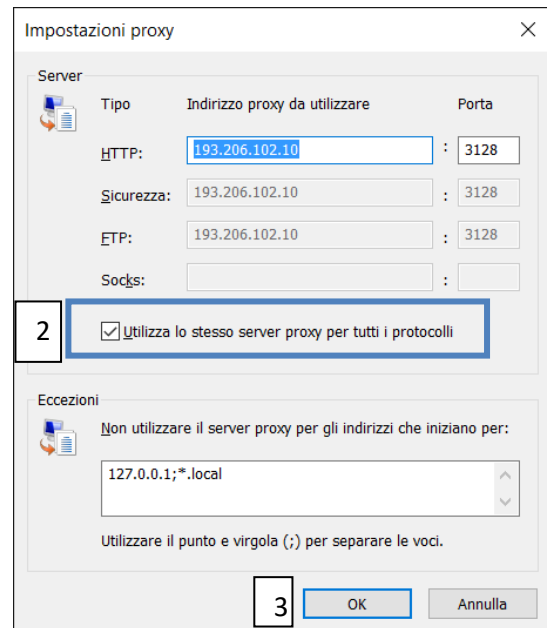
Impostazioni proxy

Server

Tipo | Indirizzo proxy da utilizzare | Porta

HTTP: 193.206.102.10 : 3128

Sicurezza: 193.206.102.10 : 3128

FTP: 193.206.102.10 : 3128

Socks: :

2

Utilizza lo stesso server proxy per tutti i protocolli

Eccezioni

Non utilizzare il server proxy per gli indirizzi che iniziano per:

127.0.0.1;*.local

Utilizzare il punto e virgola (;) per separare le voci.

3

OK

Annulla